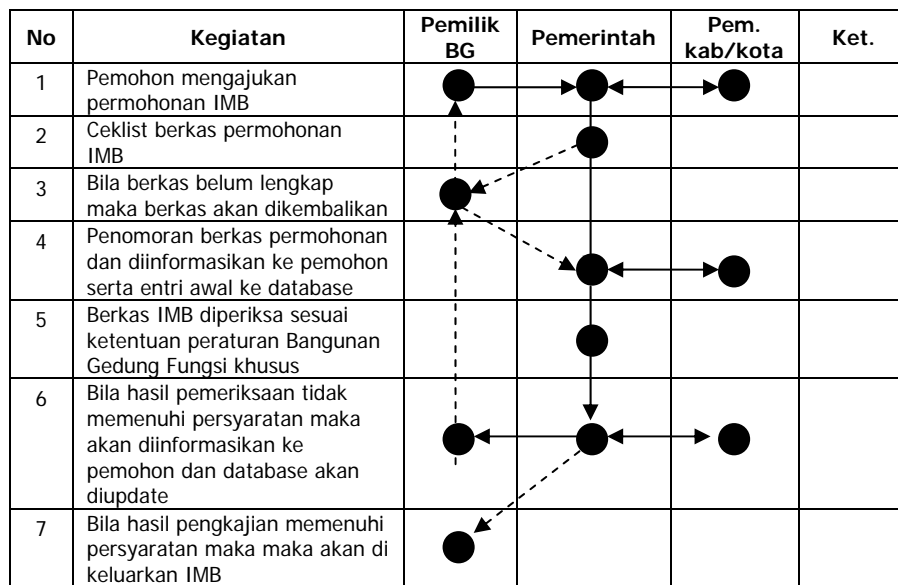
| No | Kegiatan | Pemilik BG | Pemerintah | Pem. kab/kota | Ket. |
|---|---|---|---|---|---|
| 1 | Pemohon mengajukan permohonan IMB | | | | |
| 2 | Ceklist berkas permohonan IMB | | | | |
| 3 | Bila berkas belum lengkap maka berkas akan dikembalikan | | | | |
| 4 | Penomoran berkas permohonan dan diinformasikan ke pemohon serta entri awal ke database | | | | |
| 5 | Berkas IMB diperiksa sesuai ketentuan peraturan Bangunan Gedung Fungsi khusus | | | | |
| 6 | Bila hasil pemeriksaan tidak memenuhi persyaratan maka akan diinformasikan ke pemohon dan database akan diupdate | | | | |
| 7 | Bila hasil pengkajian memenuhi persyaratan maka maka akan di keluarkan IMB | | | | |